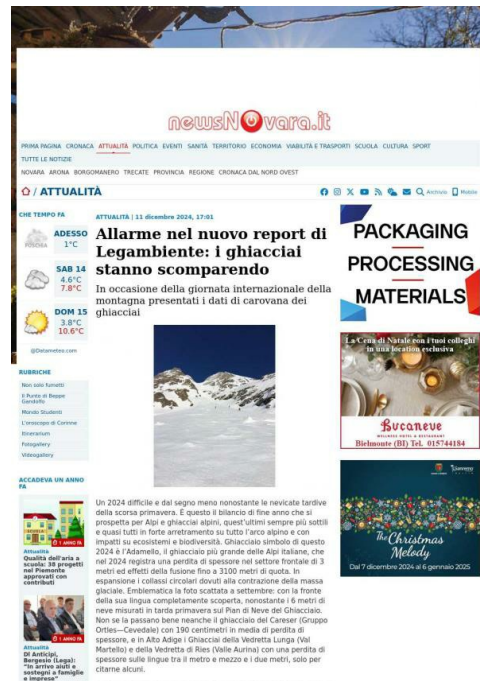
newsNovara.it

PRIMA PAGINA CRONACA ATTUALITÀ POLITICA EVENTI SANITÀ TERRITORIO ECONOMIA VIABILITÀ E TRASPORTI SCUOLA CULTURA SPORT TUTTE LE NOTIZIE

NOVARA ARONA BORGOMANERO TRECATE PROVINCIA REGIONE CRONACA DAL NORD OVEST

/ ATTUALITÀ

Archivio Mobile

CHE TEMPO FA

ADESSO 1°C

SAB 14 4.6°C 7.8°C

DOM 15 3.8°C 10.6°C

@Datameteo.com

RUBRICHE

Non solo fumetti

Il Punto di Beppe Gandolfo

Mondo Studenti

L'oroscopo di Corinne

Itinerarium

Fotogallery

Videogallery

ACCADEVA UN ANNO FA

1 ANNO FA

Attualità

Qualità dell'aria a scuola: 38 progetti nel Piemonte approvati con contributi

1 ANNO FA

Attualità

Di Anticipi, Bergesio (Lega): "In arrivo aiuti e sostegni a famiglie e imprese"

ATTUALITÀ | 11 dicembre 2024, 17:01

Allarme nel nuovo report di Legambiente: i ghiacciai stanno scomparendo

In occasione della giornata internazionale della montagna presentati i dati di carovana dei ghiacciai

Un 2024 difficile e dal segno meno nonostante le nevicate tardive della scorsa primavera. È questo il bilancio di fine anno che si prospetta per Alpi e ghiacciai alpini, quest'ultimi sempre più sottili e quasi tutti in forte arretramento su tutto l'arco alpino e con impatti su ecosistemi e biodiversità. Ghiacciaio simbolo di questo 2024 è l'Adamello, il ghiacciaio più grande delle Alpi italiane, che nel 2024 registra una perdita di spessore nel settore frontale di 3 metri ed effetti della fusione fino a 3100 metri di quota. In espansione i collassi circolari dovuti alla contrazione della massa glaciale. Emblematica la foto scattata a settembre: con la fronte della sua lingua completamente scoperta, nonostante i 6 metri di neve misurati in tarda primavera sul Pian di Neve del Ghiacciaio. Non se la passano bene neanche il ghiacciaio del Careser (Gruppo Ortles—Cevedale) con 190 centimetri in media di perdita di spessore, e in Alto Adige i Ghiacciai della Vedretta Lunga (Val Martello) e della Vedretta di Ries (Valle Aurina) con una perdita di spessore sulle lingue tra il metro e mezzo e i due metri, solo per citarne alcuni.

PACKAGING
PROCESSING
MATERIALS

La Cena di Natale con i tuoi colleghi in una location esclusiva

Bucaneve
WELLNESS HOTEL & RESTAURANT
Bielmonte (BI) Tel. 015744184

The Christmas Melody
Dal 7 dicembre 2024 al 6 gennaio 2025